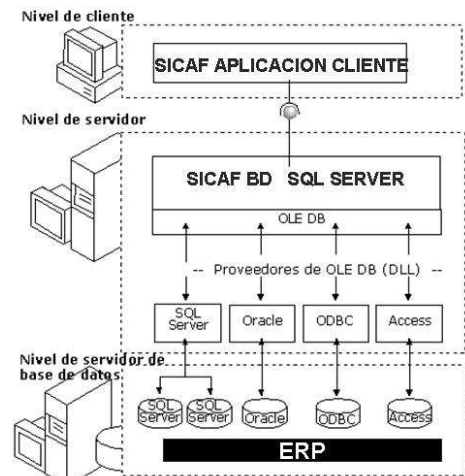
Nivel de cliente

SICAF APLICACION CLIENTE

Nivel de servidor

SICAF BD SQL SERVER

OLE DB

-- Proveedores de OLE DB (DLL) --

SQL Server

Oracle

ODBC

Access

Nivel de servidor de base de datos

SQL Server

SQL Server

Oracle

ODBC

Access

ERP